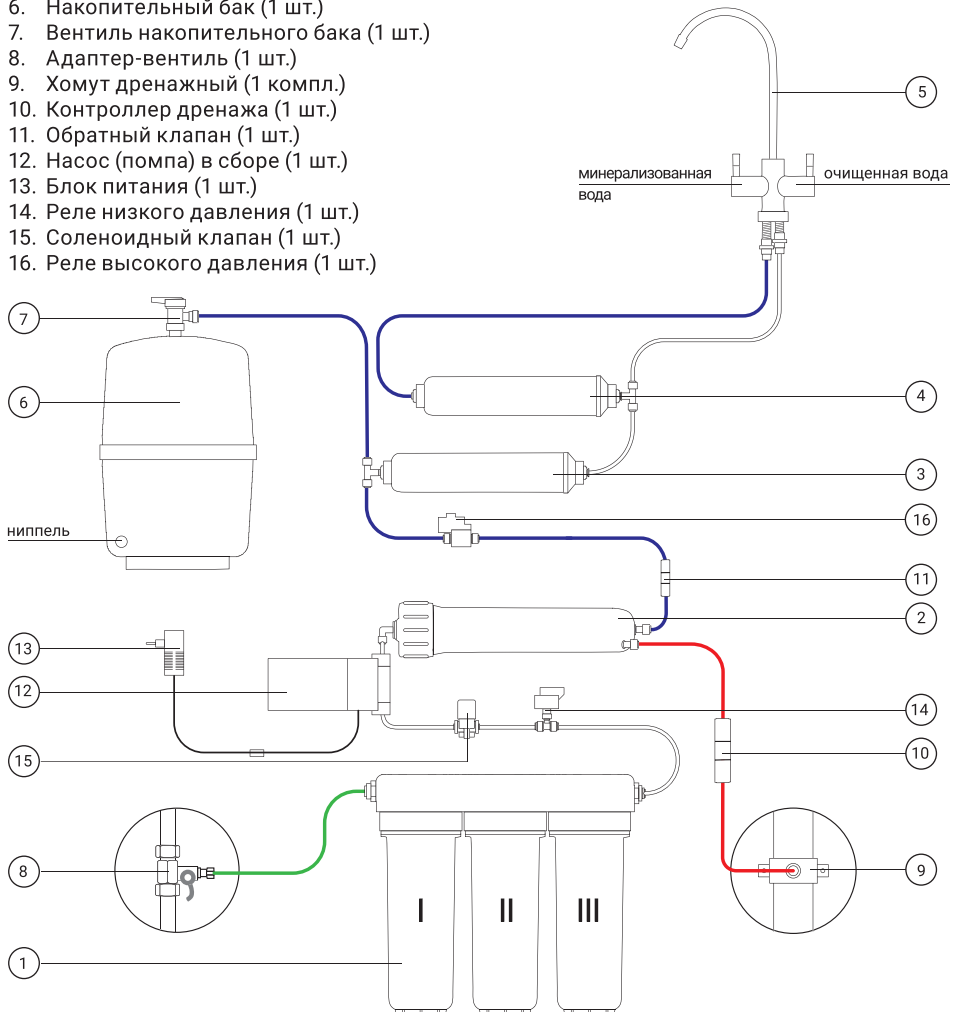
6. Накопительный бак (1 шт.)
7. Вентиль накопительного бака (1 шт.)
8. Адаптер-вентиль (1 шт.)
9. Хомут дренажный (1 компл.)
10. Контроллер дренажа (1 шт.)
11. Обратный клапан (1 шт.)
12. Насос (помпа) в сборе (1 шт.)
13. Блок питания (1 шт.)
14. Реле низкого давления (1 шт.)
15. Соленоидный клапан (1 шт.)
16. Реле высокого давления (1 шт.)

5
минерализованная вода
очищенная вода
7
6
4
3
ниппель
16
11
2
13
12
14
15
10
8
9
I
II
III
1